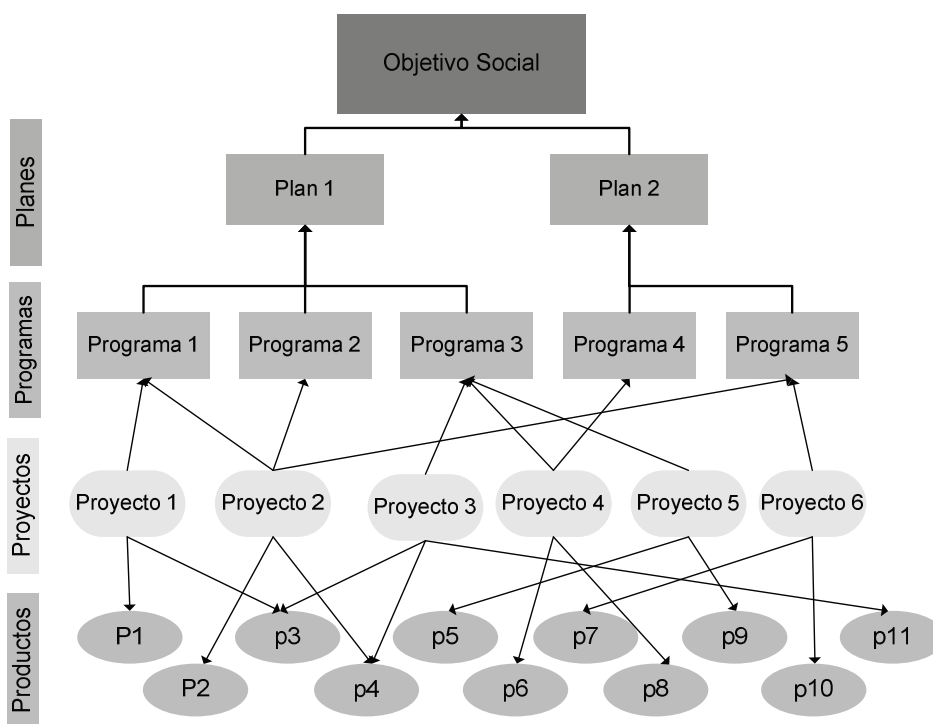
Objetivo Social

Planes

Plan 1

Plan 2

Programas

Programa 1

Programa 2

Programa 3

Programa 4

Programa 5

Proyectos

Proyecto 1

Proyecto 2

Proyecto 3

Proyecto 4

Proyecto 5

Proyecto 6

Productos

P1

p3

p5

p7

p9

p11

P2

p4

p6

p8

p10